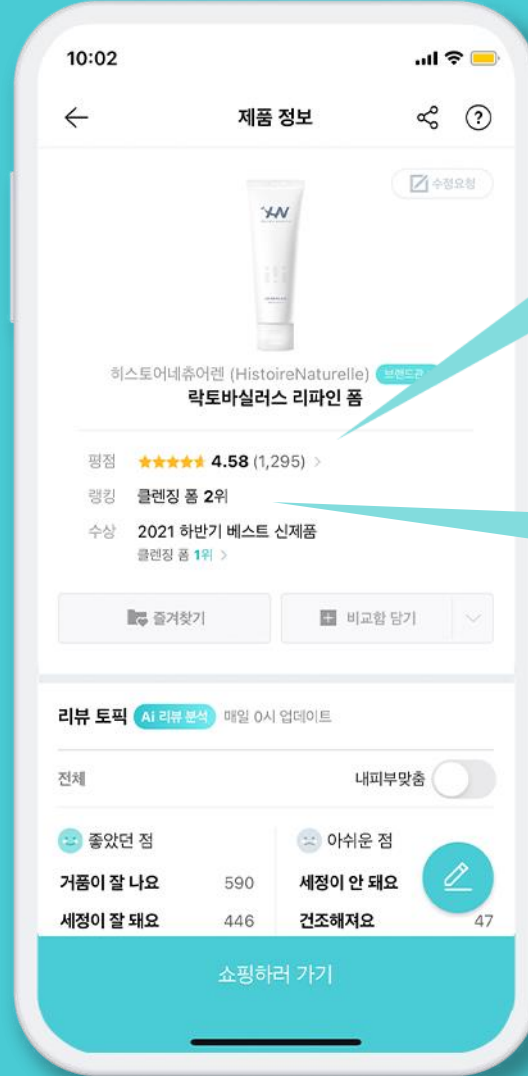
10:02

제품 정보

수정요청

HN

히스토어네츄어렌 (HistoireNaturelle) 브랜드관

락토바실러스 리파인 폼

평점 ★★★★★ 4.58 (1,295) >

랭킹 클렌징 폼 2위

수상 2021 하반기 베스트 신제품
클렌징 폼 1위 >

즐겨찾기

비교함 담기

리뷰 토픽 Ai 리뷰 분석 매일 0시 업데이트

전체

내피부맞춤

좋았던 점

거품이 잘 나요 590

세정이 잘 돼요 446

아쉬운 점

세정이 안 돼요

건조해져요 47

쇼핑하러 가기